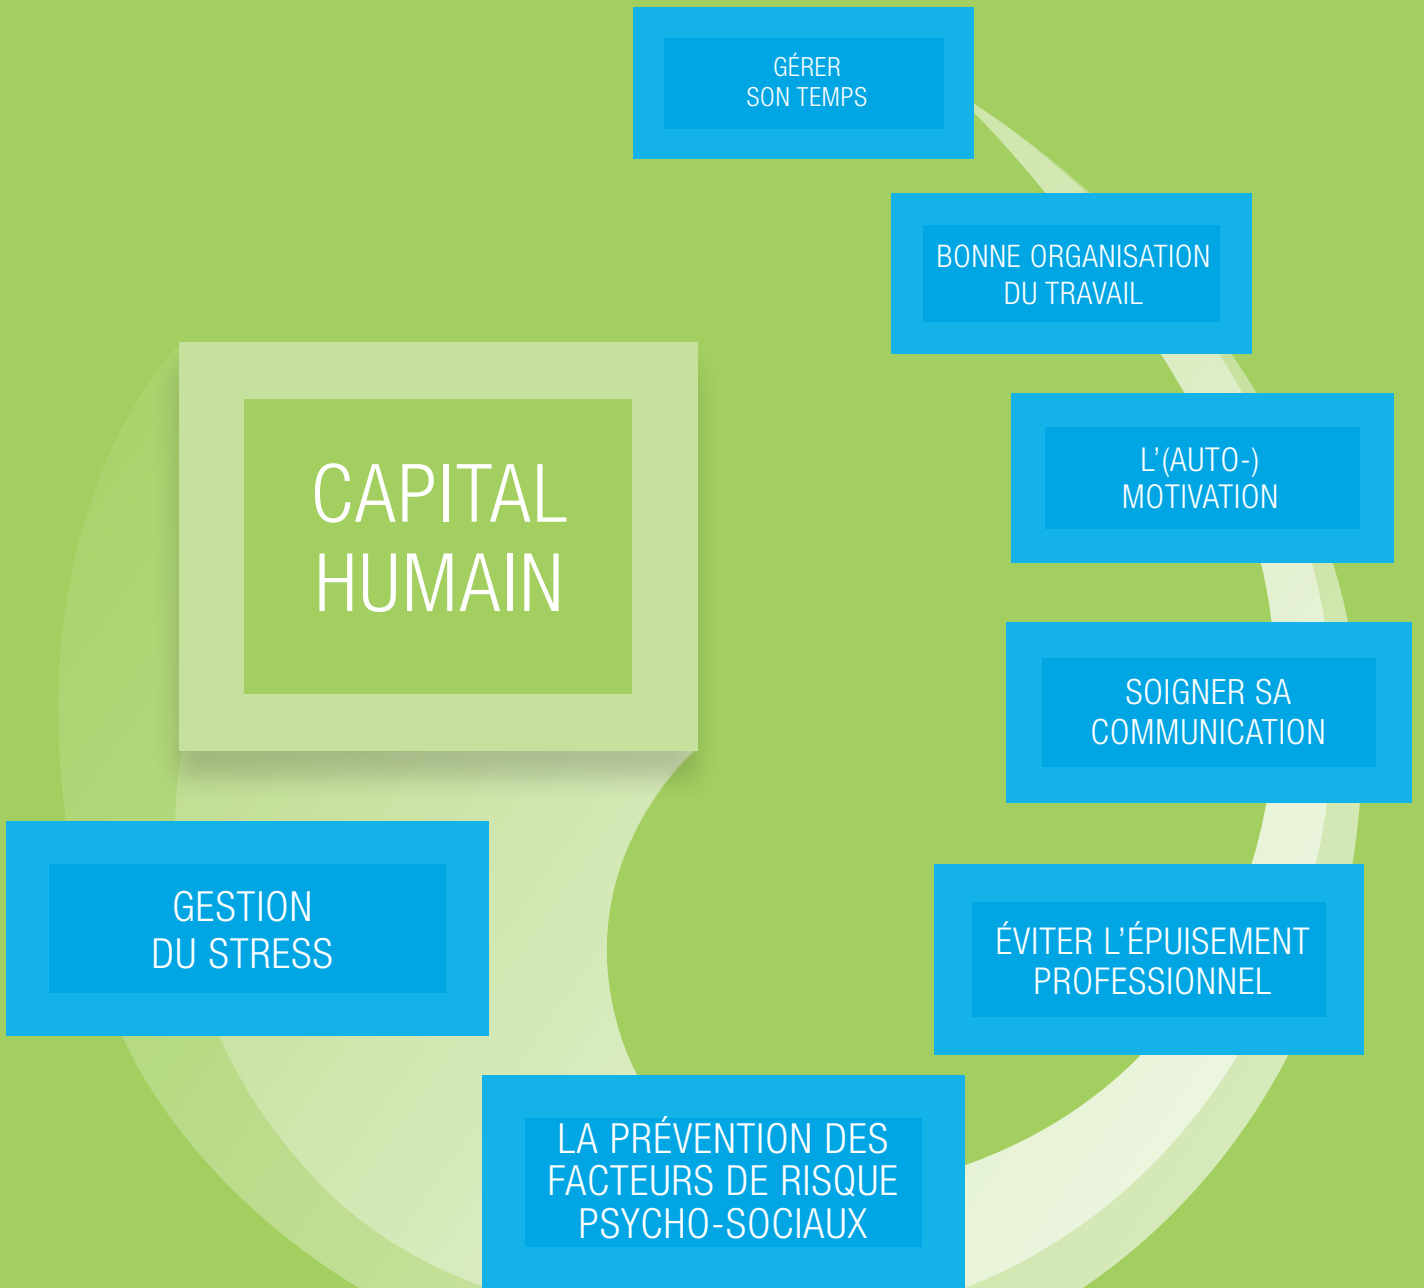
GÉRER SON TEMPS

BONNE ORGANISATION DU TRAVAIL

CAPITAL HUMAIN

L'(AUTO-) MOTIVATION

SOIGNER SA COMMUNICATION

GESTION DU STRESS

ÉVITER L'ÉPUISEMENT PROFESSIONNEL

LA PRÉVENTION DES FACTEURS DE RISQUE PSYCHO-SOCIAUX